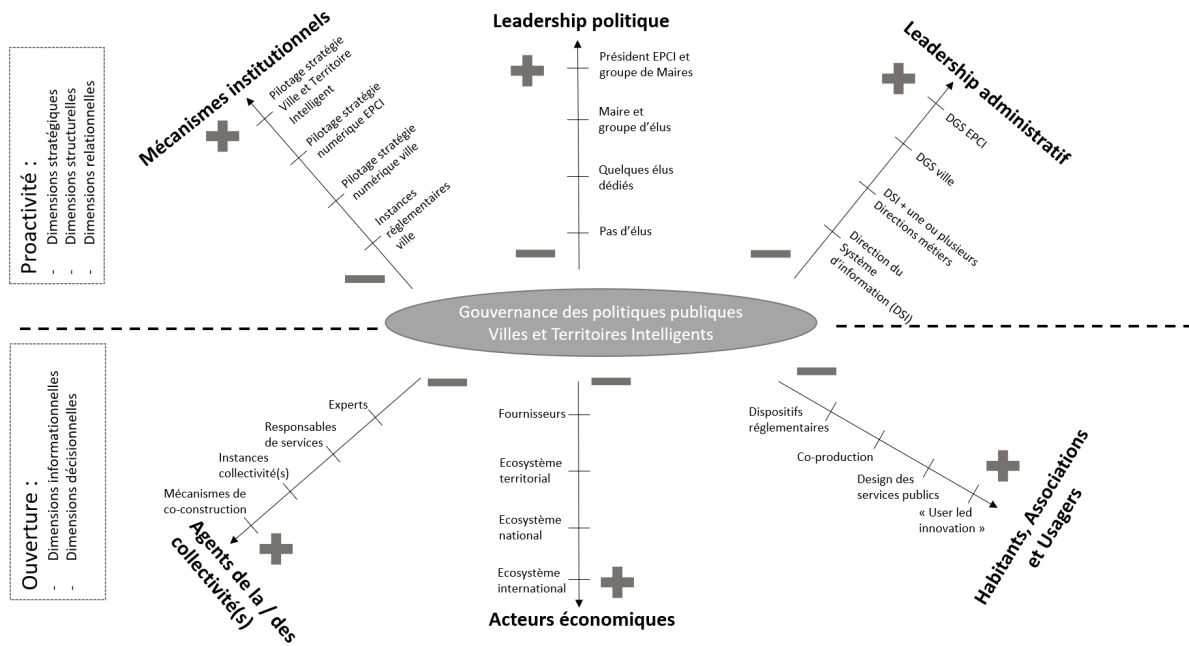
Proactivité :
- Dimensions stratégiques
- Dimensions structurelles
- Dimensions relationnelles

Mécanismes institutionnels

Pilotage stratégie Ville et Territoire Intelligent

Pilotage stratégie numérique EPCI

Pilotage stratégie numérique ville

Instances réglementaires ville

Leadership politique

Président EPCI et groupe de Maires

Maire et groupe d'élus

Quelques élus dédiés

Pas d'élus

Leadership administratif

DGS EPCI

DGS ville

DSI + une ou plusieurs Directions métiers

Direction du Système d'information (DSI)

Gouvernance des politiques publiques Villes et Territoires Intelligents

Ouverture :
- Dimensions informationnelles
- Dimensions décisionnelles

Experts

Responsables de services

Instances collectivité(s)

Mécanismes de co-construction

Agents de la / des collectivité(s)

Fournisseurs

Ecosystème territorial

Ecosystème national

Ecosystème international

Acteurs économiques

Dispositifs réglementaires

Co-production

Design des services publics

« User led innovation »

Habitants, Associations et Usagers